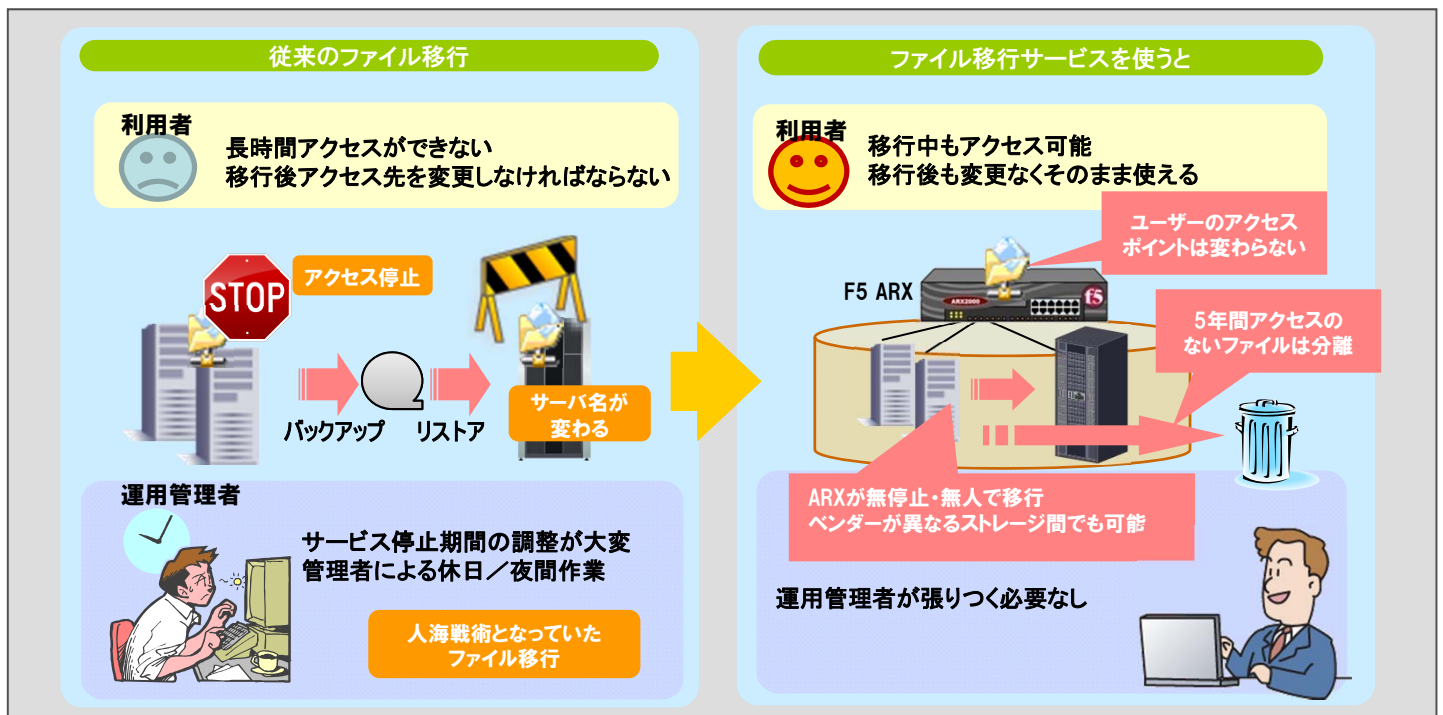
従来のファイル移行

利用者

長時間アクセスができない
移行後アクセス先を変更しなければならない

STOP

アクセス停止

バックアップ

リストア

サーバ名が変わる

運用管理者

サービス停止期間の調整が大変
管理者による休日／夜間作業

人海戦術となっていたファイル移行

ファイル移行サービスを使うと

利用者

移行中もアクセス可能
移行後も変更なくそのまま使える

ユーザーのアクセスポイントは変わらない

F5 ARX

ARX2000

f5

5年間アクセスのないファイルは分離

ARXが無停止・無人で移行
ベンダーが異なるストレージ間でも可能

運用管理者が張りつく必要なし